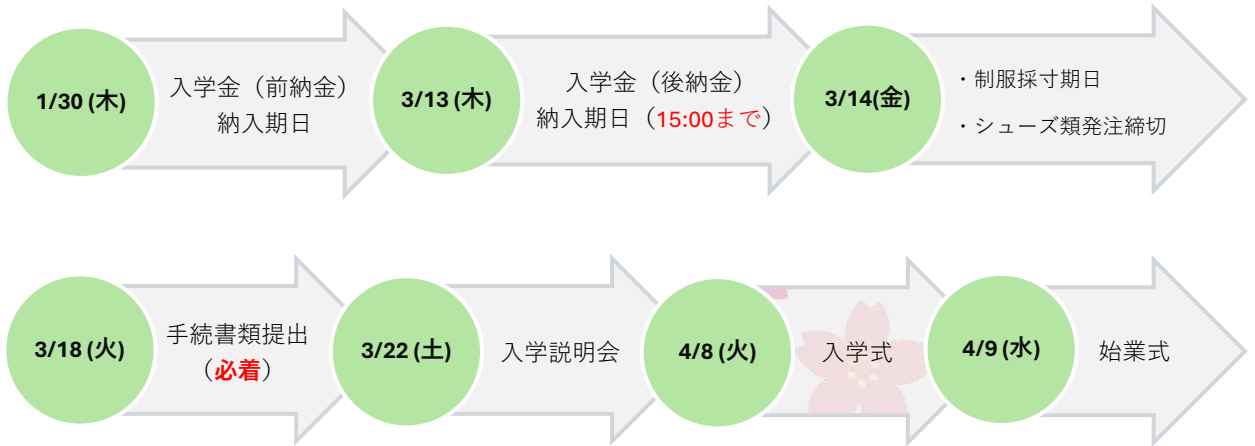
1/30 (木)

入学金（前納金）
納入期日

3/13 (木)

入学金（後納金）
納入期日（15:00まで）

3/14(金)

・制服採寸期日
・シューズ類発注締切

3/18 (火)

手続書類提出
（必着）

3/22 (土)

入学説明会

4/8 (火)

入学式

4/9 (水)

始業式